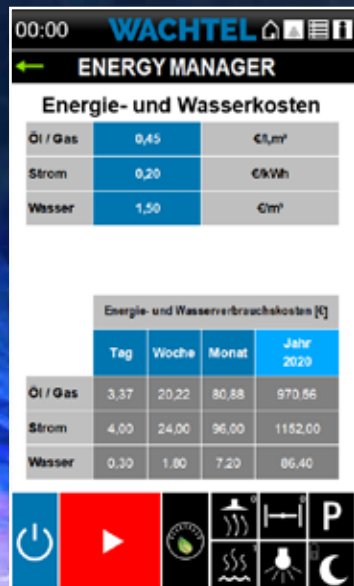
00:00 WACHTEL

ENERGY MANAGER

Energie- und Wasserkosten

| Öl / Gas | 0,45 | €/l,m³ |
|---|---|---|
| Strom | 0,20 | €/kWh |
| Wasser | 1,50 | €/m³ |

Energie- und Wasserverbrauchskosten [€]

| | Tag | Woche | Monat | Jahr 2020 |
|---|---|---|---|---|
| Öl / Gas | 3,37 | 20,22 | 80,88 | 970,56 |
| Strom | 4,00 | 24,00 | 96,00 | 1152,00 |
| Wasser | 0,30 | 1,80 | 7,20 | 86,40 |

P